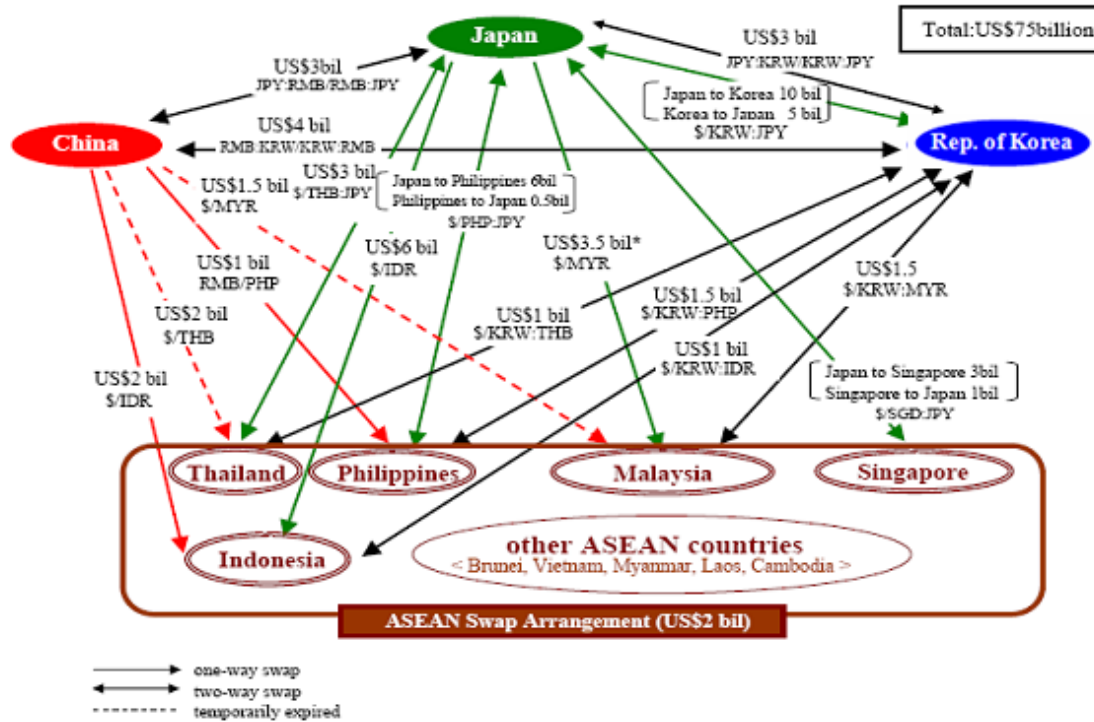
Japan

Total:US$75billion

US$3bil
JPY:RMB/RMB:JPY

US$3 bil
JPY:KRW/KRW:JPY

Japan to Korea 10 bil
Korea to Japan 5 bil
$/KRW:JPY

China

US$4 bil
RMB:KRW/KRW:RMB

Rep. of Korea

US$3 bil
$/THB:JPY

Japan to Philippines 6bil
Philippines to Japan 0.5bil
$/PHP:JPY

US$1.5 bil
$/MYR

US$6 bil
$/IDR

US$3.5 bil*
$/MYR

US$1 bil
RMB/PHP

US$1.5
$/KRW:MYR

US$2 bil
$/THB

US$1 bil
$/KRW:THB

US$1.5 bil
$/KRW:PHP

US$1 bil
$/KRW:IDR

US$2 bil
$/IDR

Japan to Singapore 3bil
Singapore to Japan 1bil
$/SGD:JPY

Thailand

Philippines

Malaysia

Singapore

Indonesia

other ASEAN countries
< Brunei, Vietnam, Myanmar, Laos, Cambodia >

ASEAN Swap Arrangement (US$2 bil)

one-way swap
two-way swap
temporarily expired